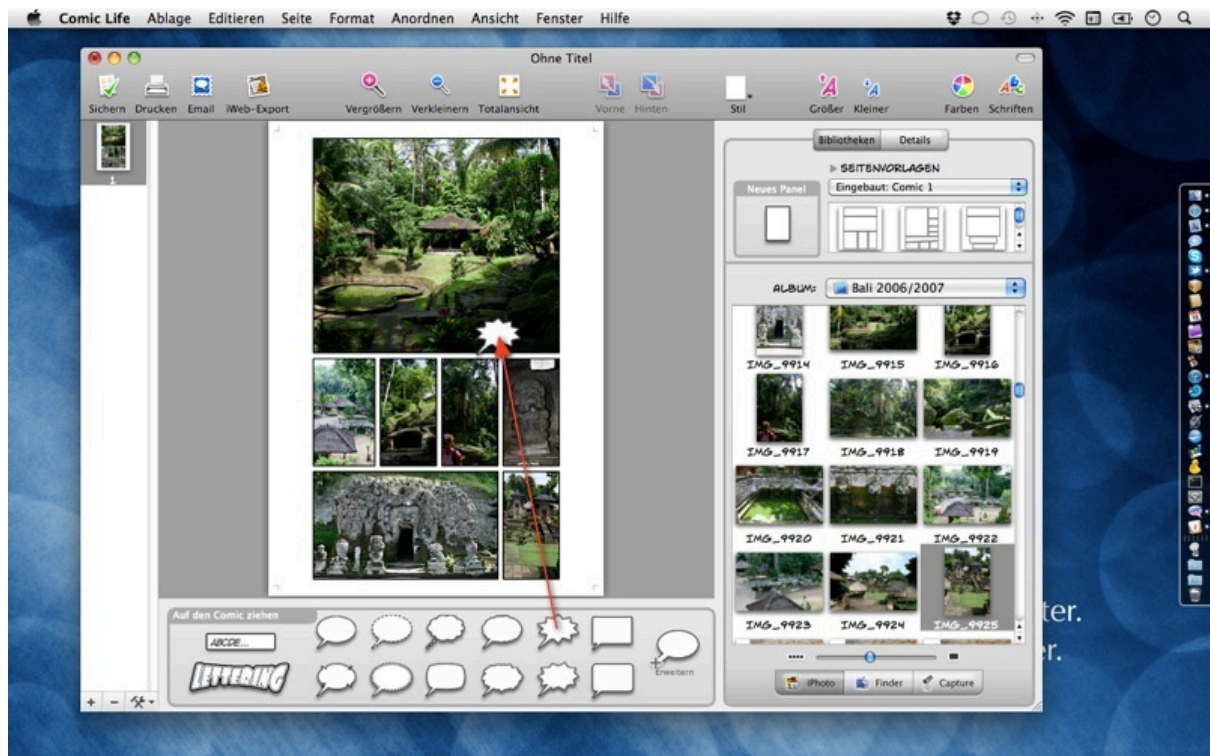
Comic Life Ablage Editieren Seite Format Anordnen Ansicht Fenster Hilfe

Ohne Titel

Sichern Drucken Email iWeb-Export Vergrößern Verkleinern Totalansicht Vorne Hinten Stil Größer Kleiner Farben Schriften

1

Bibliotheken Details

SEITENVORLAGEN

Neues Panel

Eingebaut: Comic 1

ALBUM: Bali 2006/2007

IMG_9914 IMG_9915 IMG_9916
IMG_9917 IMG_9918 IMG_9919
IMG_9920 IMG_9921 IMG_9922
IMG_9923 IMG_9924 IMG_9925

iPhoto Finder Capture

Auf den Comic ziehen

ABCDE...

LETTERING

Erweitern

ter.
er.